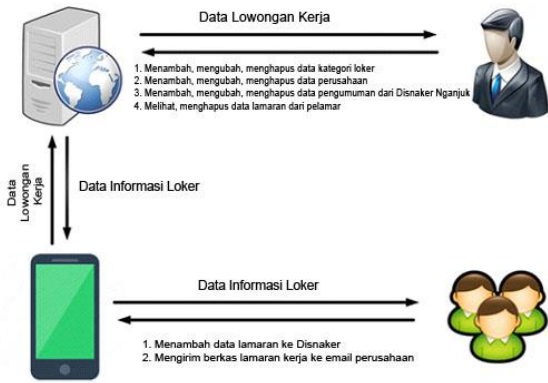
Data Lowongan Kerja

1. Menambah, mengubah, menghapus data kategori loker
2. Menambah, mengubah, menghapus data perusahaan
3. Menambah, mengubah, menghapus data pengumuman dari Disnaker Nganjuk
4. Melihat, menghapus data lamaran dari pelamar

Data Lowongan Kerja

Data Informasi Loker

Data Informasi Loker

1. Menambah data lamaran ke Disnaker
2. Mengirim berkas lamaran kerja ke email perusahaan